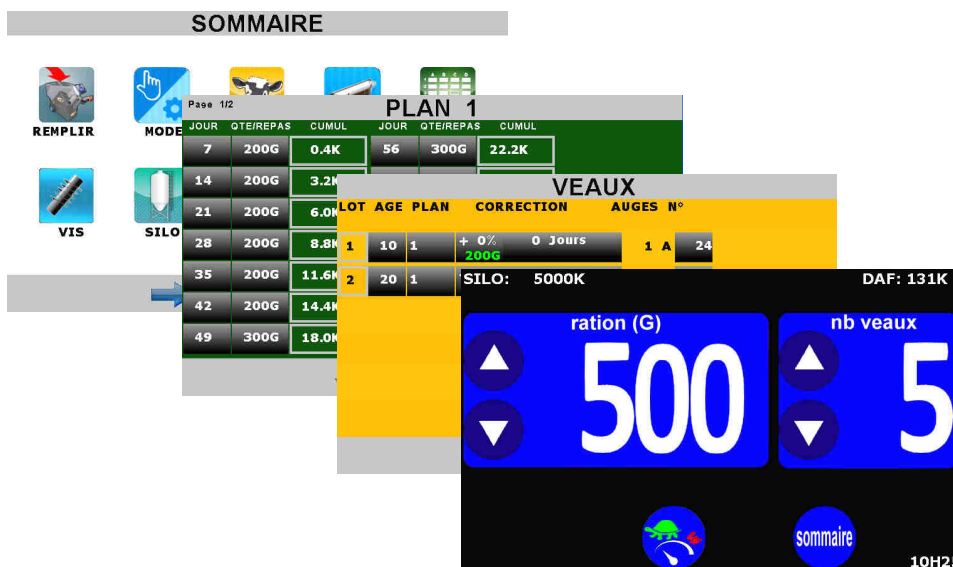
SOMMAIRE

REMPLIR
MODE
VIS
SILO

Page 1/2
PLAN 1

| JOUR | QTE/REPAS | CUMUL | JOUR | QTE/REPAS | CUMUL |
|---|---|---|---|---|---|
| 7 | 200G | 0.4K | 56 | 300G | 22.2K |
| 14 | 200G | 3.2K | | | |
| 21 | 200G | 6.0K | | | |
| 28 | 200G | 8.8K | | | |
| 35 | 200G | 11.6K | | | |
| 42 | 200G | 14.4K | | | |
| 49 | 300G | 18.0K | | | |

VEAUX

| LOT | AGE | PLAN | CORRECTION | AUGES | N° |
|---|---|---|---|---|---|
| 1 | 10 | 1 | + 0% 0 Jours 200G | 1 A | 24 |
| 2 | 20 | 1 | | | |

SILO: 5000K
DAF: 131K
ration (G)
500
nb veaux
5
sommaire
10H2